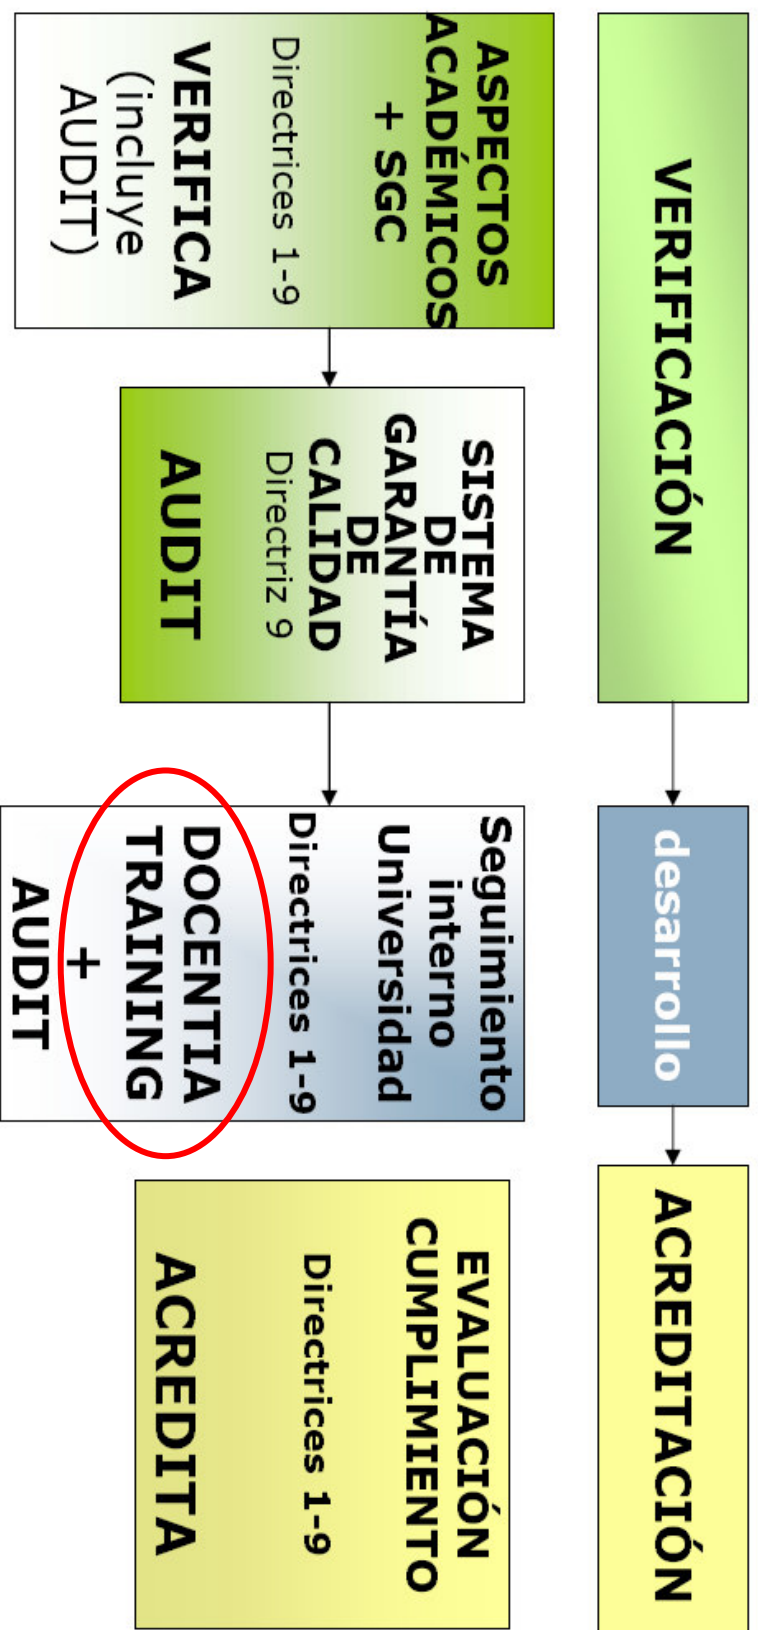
VERIFICACIÓN

desarrollo

ACREDITACIÓN

ASPECTOS ACADÉMICOS + SGC

Directrices 1-9

VERIFICA (incluye AUDIT)

SISTEMA DE GARANTÍA DE CALIDAD

Directriz 9

AUDIT

Seguimiento interno Universidad

Directrices 1-9

DOCENTIA TRAINING + AUDIT

EVALUACIÓN CUMPLIMIENTO

Directrices 1-9

ACREDITA